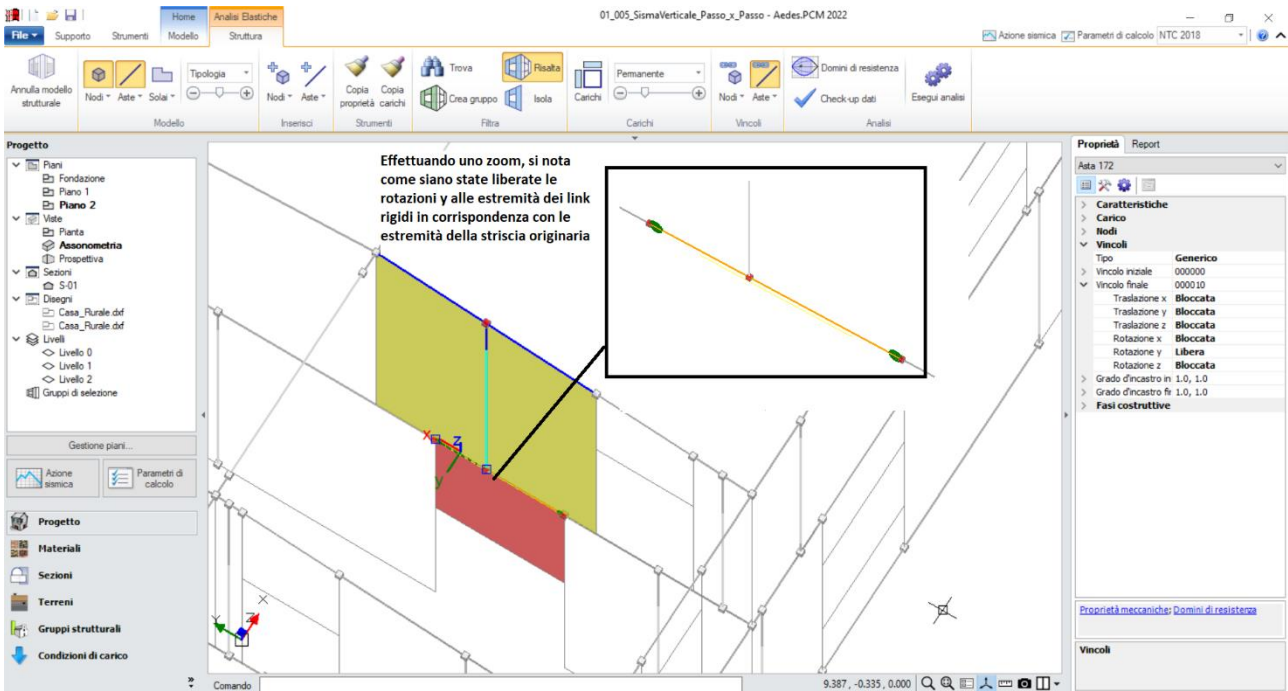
File ▾ Supporto Strumenti Home Modello Analisi Elastiche Struttura

01_005_SismaVerticale_Passo_x_Passo - Aedes.PCM 2022

Azione sismica Parametri di calcolo NTC 2018

Annulla modello strutturale Nodi Aste Solai Tipologia Modello

Nodi Aste Inserisci

Copia proprietà Copia carichi Strumenti

Trova Crea gruppo Risalta Isola Filtra

Carichi Permanente Carichi

Nodi Aste Vincoli

Domini di resistenza Check-up dati Esegui analisi Analisi

Progetto

Piani
Fondazione
Piano 1
Piano 2
Viste
Pianta
Assonometria
Prospettiva
Sezioni
S-01
Disegni
Casa_Rurale.dxf
Casa_Rurale.dxf
Livelli
Livello 0
Livello 1
Livello 2
Gruppi di selezione

Gestione piani...

Azione sismica
Parametri di calcolo

Progetto
Materiali
Sezioni
Terreni
Gruppi strutturali
Condizioni di carico

Effettuando uno zoom, si nota come siano state liberate le rotazioni y alle estremità dei link rigidi in corrispondenza con le estremità della striscia originaria

Comando

9.387 , -0.335 , 0.000

Proprietà Report

Asta 172

Caratteristiche
Carico
Nodi
Vincoli

| Tipo | Generico |
|---|---|
| Vincolo iniziale | 000000 |
| Vincolo finale | 000010 |
| Traslazione x | Bloccata |
| Traslazione y | Bloccata |
| Traslazione z | Bloccata |
| Rotazione x | Bloccata |
| Rotazione y | Libera |
| Rotazione z | Bloccata |
| Grado d'incastro in | 1.0, 1.0 |
| Grado d'incastro fi | 1.0, 1.0 |

Fasi costruttive

Proprietà meccaniche: Domini di resistenza

Vincoli